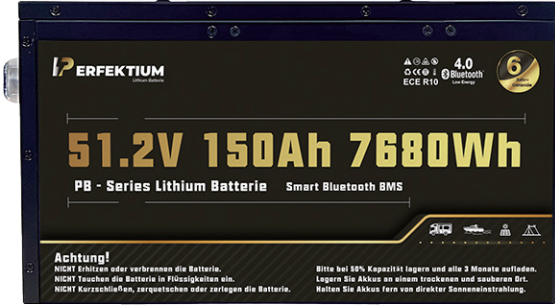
PERFEKTIUM
Lithium Batterie

4.0
Bluetooth
Low Energy
ECE R10

6
Jahre Garantie

51.2V 150Ah 7680Wh

PB - Series Lithium Batterie
Smart Bluetooth BMS

Achtung!
NICHT Erhitzen oder verbrennen die Batterie.
NICHT Tauchen die Batterie in Flüssigkeiten ein.
NICHT Kurzschließen, zerquetschen oder zerlegen die Batterie.

Bitte bei 50% Kapazität lagern und alle 3 Monate aufladen.
Lagern Sie Akkus an einem trockenen und sauberen Ort.
Halten Sie Akkus fern von direkter Sonneneinstrahlung.